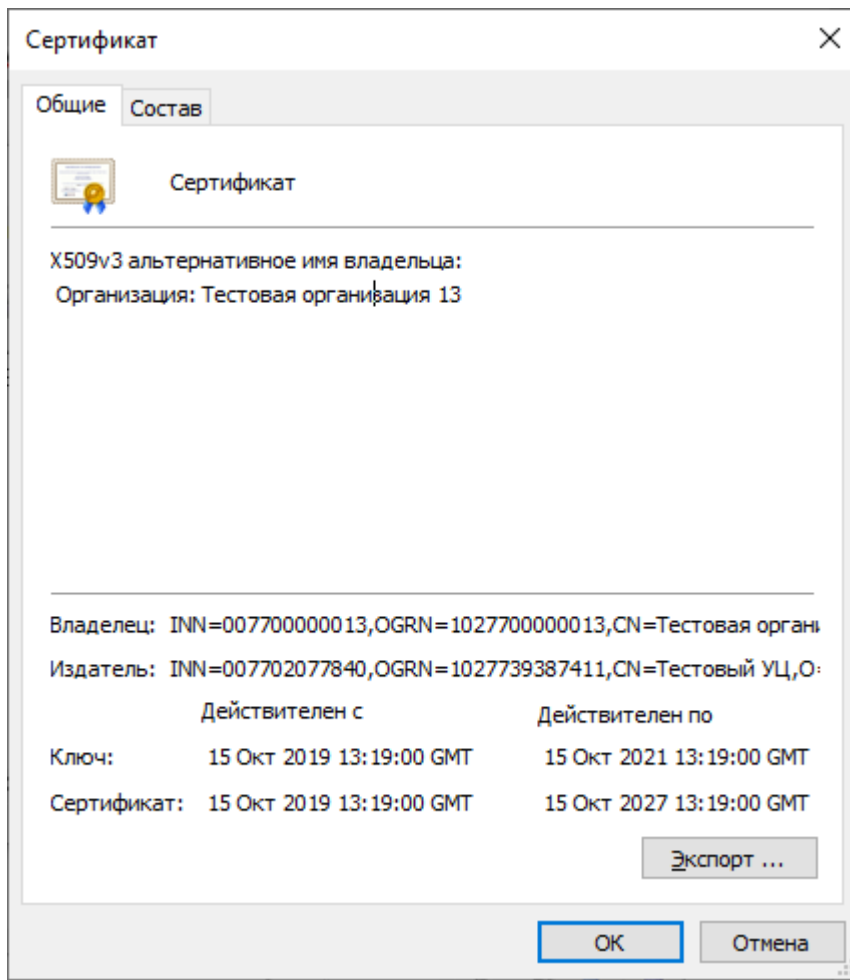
Сертификат

Общие Состав

Сертификат

X509v3 альтернативное имя владельца:
Организация: Тестовая организация 13

Владелец: INN=007700000013,OGRN=1027700000013,CN=Тестовая органи

Издатель: INN=007702077840,OGRN=1027739387411,CN=Тестовый УЦ,О

| | Действителен с | Действителен по |
|---|---|---|
| Ключ: | 15 Окт 2019 13:19:00 GMT | 15 Окт 2021 13:19:00 GMT |
| Сертификат: | 15 Окт 2019 13:19:00 GMT | 15 Окт 2027 13:19:00 GMT |

Экспорт ...

OK Отмена